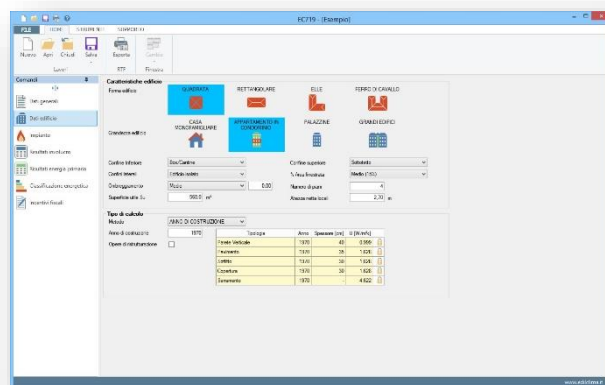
EC719 - [Esempio]

FILE HOME STRUMENTI SUPPORTO

Nuovo Apri Chiudi Salva Lavori

Esporta XTF Cambia Finestra

Comandi

Dati generali
Dati edificio
Impianto
Risultati involucro
Risultati energia primaria
Classificazione energetica
Incentivi fiscali

Caratteristiche edificio

Forma edificio QUADRATA RETTANGOLARE ELLE FERRO DI CAVALLO

Grandezza edificio CASA MONOFAMILIARE APPARTAMENTO IN CONDOMINIO PALAZZINE GRANDI EDIFICI

Confine inferiore Box/Cantina
Confini laterali Edificio isolato
Ombreggiamento Medio 0,00
Superficie utile $S_u$ 360,0 $m^2$

Confine superiore Sottotetto
% Area finestrata Medio (14%)
Numero di piani 4
Altezza netta locali 2,70 m

Tipo di calcolo
Metodo ANNO DI COSTRUZIONE
Anno di costruzione 1970
Opere di ristrutturazione

| Tipologia | Anno | Spessore [cm] | U [W/m²K] |
|---|---|---|---|
| Parete Verticale | 1970 | 40 | 0,886 |
| Basamento | 1970 | 30 | 1,826 |
| Solaio | 1970 | 30 | 1,826 |
| Copertura | 1970 | 30 | 1,826 |
| Serramento | 1970 | - | 4,622 |

www.edilclima.it